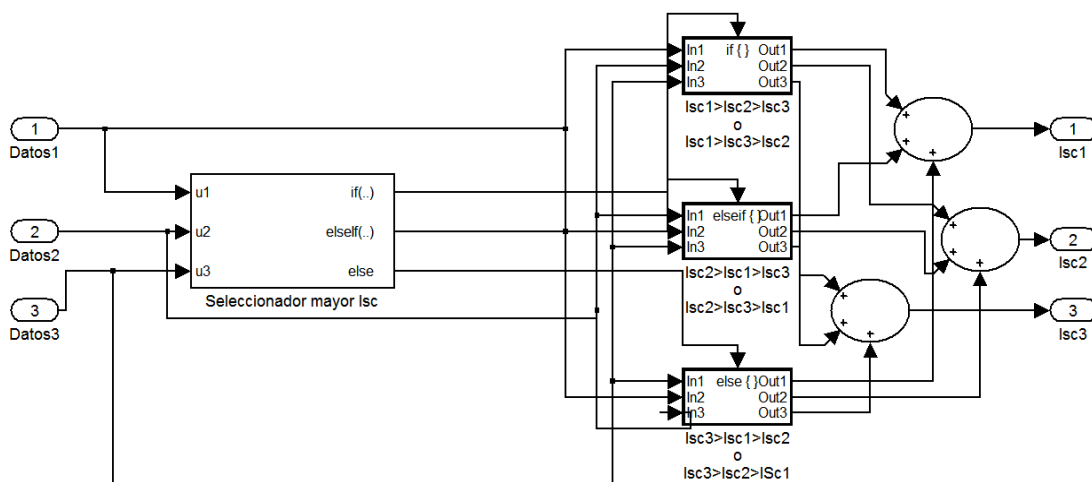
1
Datos1

2
Datos2

3
Datos3

u1
u2
u3
if(..)
elseif(..)
else
Seleccionador mayor Isc

In1
In2
In3
if { }
Out1
Out2
Out3
Isc1>Isc2>Isc3
o
Isc1>Isc3>Isc2

In1
In2
In3
elseif { }
Out1
Out2
Out3
Isc2>Isc1>Isc3
o
Isc2>Isc3>Isc1

In1
In2
In3
else { }
Out1
Out2
Out3
Isc3>Isc1>Isc2
o
Isc3>Isc2>ISc1

+
+
+

+
+
+

+
+
+

1
Isc1

2
Isc2

3
Isc3